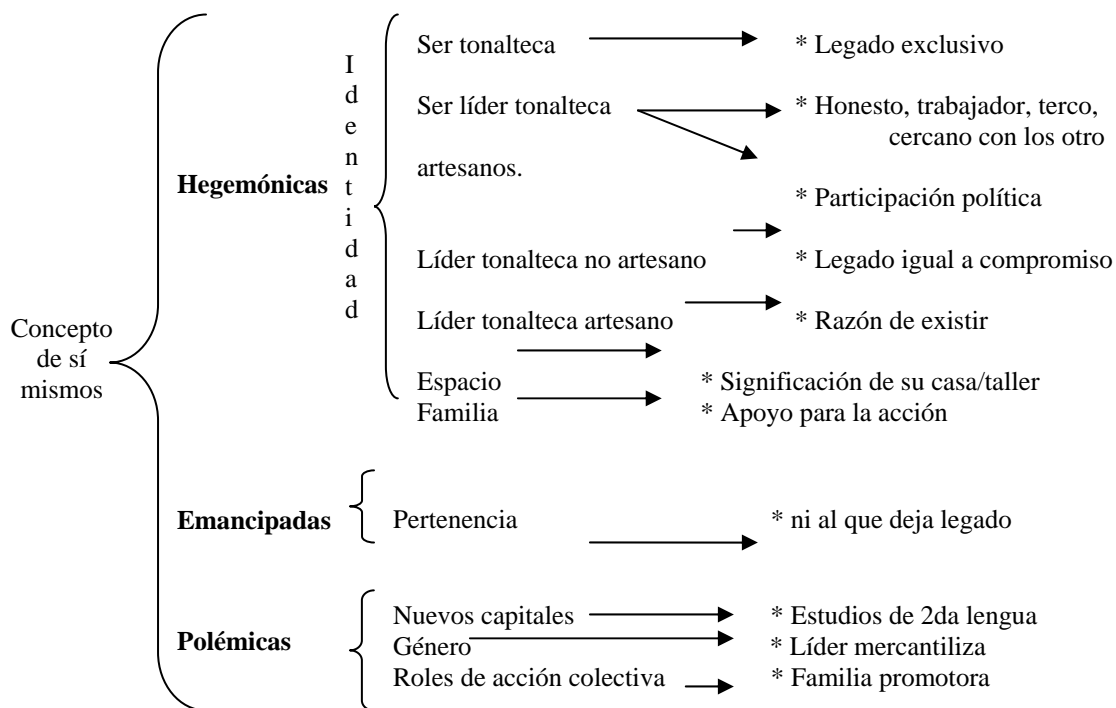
Concepto de sí mismos

Hegemónicas

I
d
e
n
t
i
d
a
d

Ser tonalteca → * Legado exclusivo

Ser líder tonalteca artesanos. → * Honesto, trabajador, terco, cercano con los otro

* Participación política

Líder tonalteca no artesano → * Legado igual a compromiso

Líder tonalteca artesano → * Razón de existir

Espacio → * Significación de su casa/taller
Familia → * Apoyo para la acción

Emancipadas

Pertenencia → * ni al que deja legado

Polémicas

Nuevos capitales → * Estudios de 2da lengua
Género → * Líder mercantiliza
Roles de acción colectiva → * Familia promotora